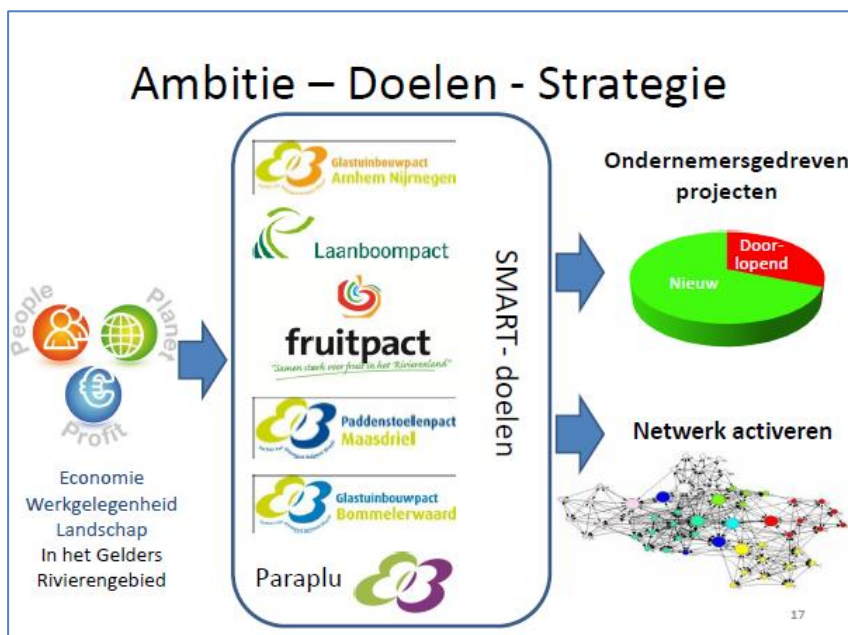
Ambitie – Doelen - Strategie

People
Planet
Profit

Economie
Werkgelegenheid
Landschap
In het Gelders
Rivierengebied

Glastuinbouwpact
Arnhem Nijmegen

Laanboompact

fruitpact
"Samen sterk voor fruit in het Rivierenland"

Paddenstoelenpact
Maasdriel

Glastuinbouwpact
Bommelerwaard

Paraplu

SMART- doelen

Ondernemersgedreven
projecten

Door-
lopend
Nieuw

Netwerk activeren

17